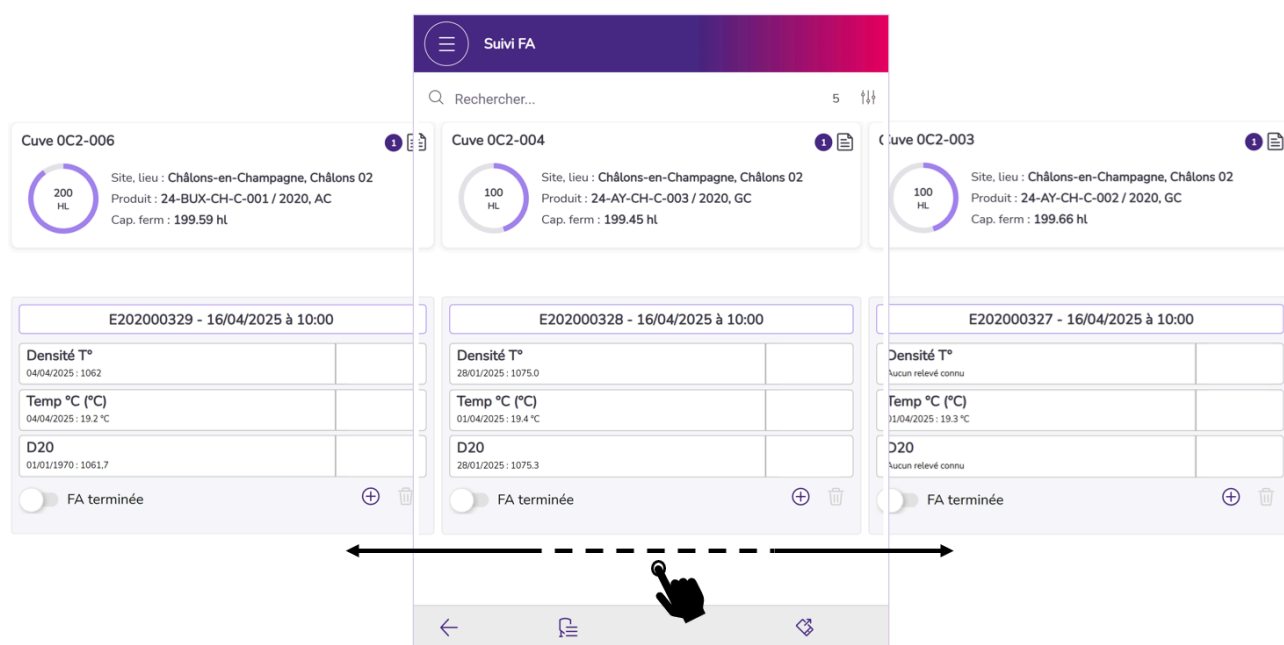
Suivi FA

Rechercher... 5

Cuve 0C2-006 1
200 HL
Site, lieu : Châlons-en-Champagne, Châlons 02
Produit : 24-BUX-CH-C-001 / 2020, AC
Cap. ferm : 199.59 hl

E202000329 - 16/04/2025 à 10:00
Densité T°
04/04/2025 : 1062
Temp °C (°C)
04/04/2025 : 19.2 °C
D20
01/01/1970 : 1061.7
FA terminée

Cuve 0C2-004 1
100 HL
Site, lieu : Châlons-en-Champagne, Châlons 02
Produit : 24-AY-CH-C-003 / 2020, GC
Cap. ferm : 199.45 hl

E202000328 - 16/04/2025 à 10:00
Densité T°
28/01/2025 : 1075.0
Temp °C (°C)
01/04/2025 : 19.4 °C
D20
28/01/2025 : 1075.3
FA terminée

Cuve 0C2-003 1
100 HL
Site, lieu : Châlons-en-Champagne, Châlons 02
Produit : 24-AY-CH-C-002 / 2020, GC
Cap. ferm : 199.66 hl

E202000327 - 16/04/2025 à 10:00
Densité T°
Aucun relevé connu
Temp °C (°C)
01/04/2025 : 19.3 °C
D20
Aucun relevé connu
FA terminée